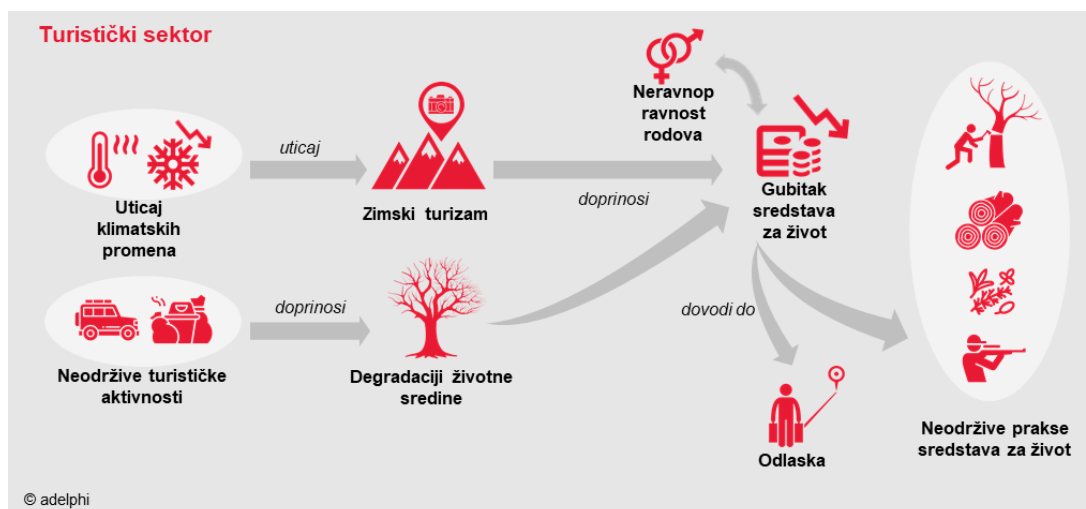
Turistički sektor

Uticaj klimatskih promena

uticaj

Zimski turizam

Neravnop ravnost rodova

doprinosi

Gubitak sredstava za život

Neodržive turističke aktivnosti

doprinosi

Degradaciji životne sredine

dovodi do

Odlaska

Neodržive prakse sredstava za život

© adelphi